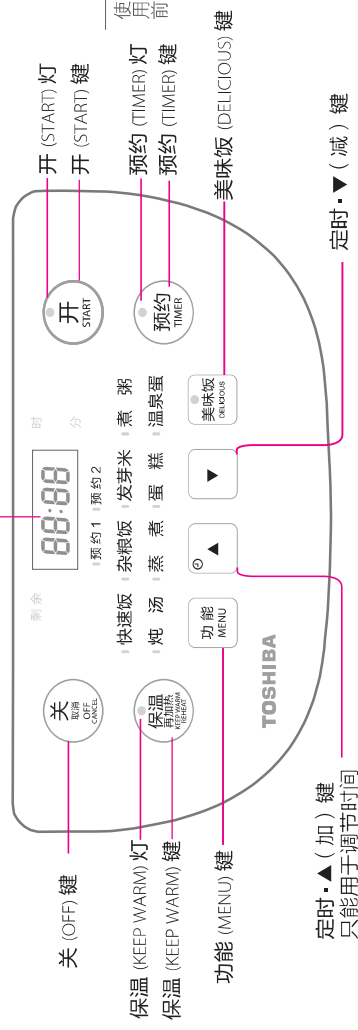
使用前

开 (START) 灯
开 (START) 键
预约 (TIMER) 灯
预约 (TIMER) 键
美味饭 (DELICIOUS) 键
定时 • ▼ ( 减 ) 键

开 START
预约 TIMER
时
分
煮 粥
温泉蛋
美味饭 DELICIOUS
88:88
预约 1 预约 2
发芽米
杂粮饭
蛋 糕
煮
蒸
▼
▲
剩余
快速饭
炖 汤
功能 MENU
关 取消 OFF CANCEL
保温 再加热 KEEP WARM REHEAT
TOSHIBA

关 (OFF) 键
保温 (KEEP WARM) 灯
保温 (KEEP WARM) 键
功能 (MENU) 键
定时 • ▲ ( 加 ) 键
只能用于调节时间